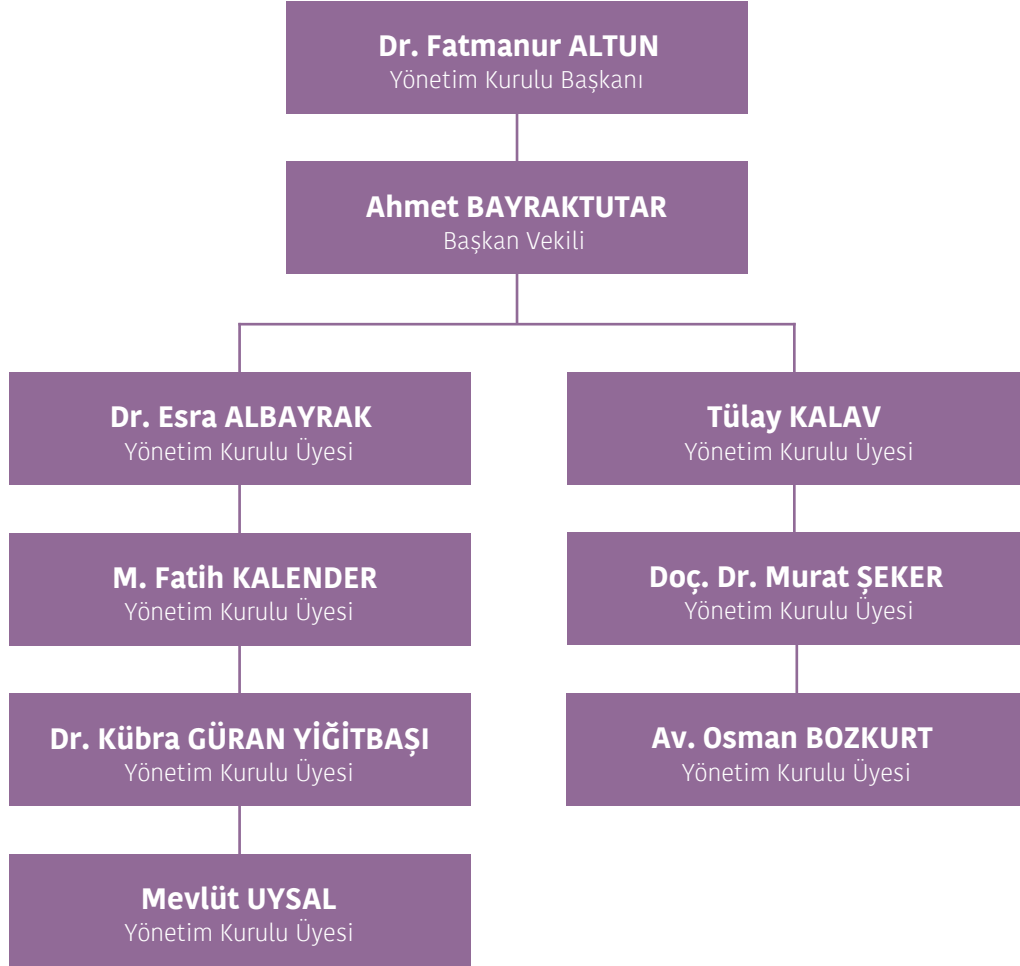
Dr. Fatmanur ALTUN
Yönetim Kurulu Başkanı

Ahmet BAYRAKTUTAR
Başkan Vekili

Dr. Esra ALBAYRAK
Yönetim Kurulu Üyesi

M. Fatih KALENDER
Yönetim Kurulu Üyesi

Dr. Kübra GÜRAN YİĞİTBAŞI
Yönetim Kurulu Üyesi

Mevlüt UYSAL
Yönetim Kurulu Üyesi

Tülay KALAV
Yönetim Kurulu Üyesi

Doç. Dr. Murat ŞEKER
Yönetim Kurulu Üyesi

Av. Osman BOZKURT
Yönetim Kurulu Üyesi